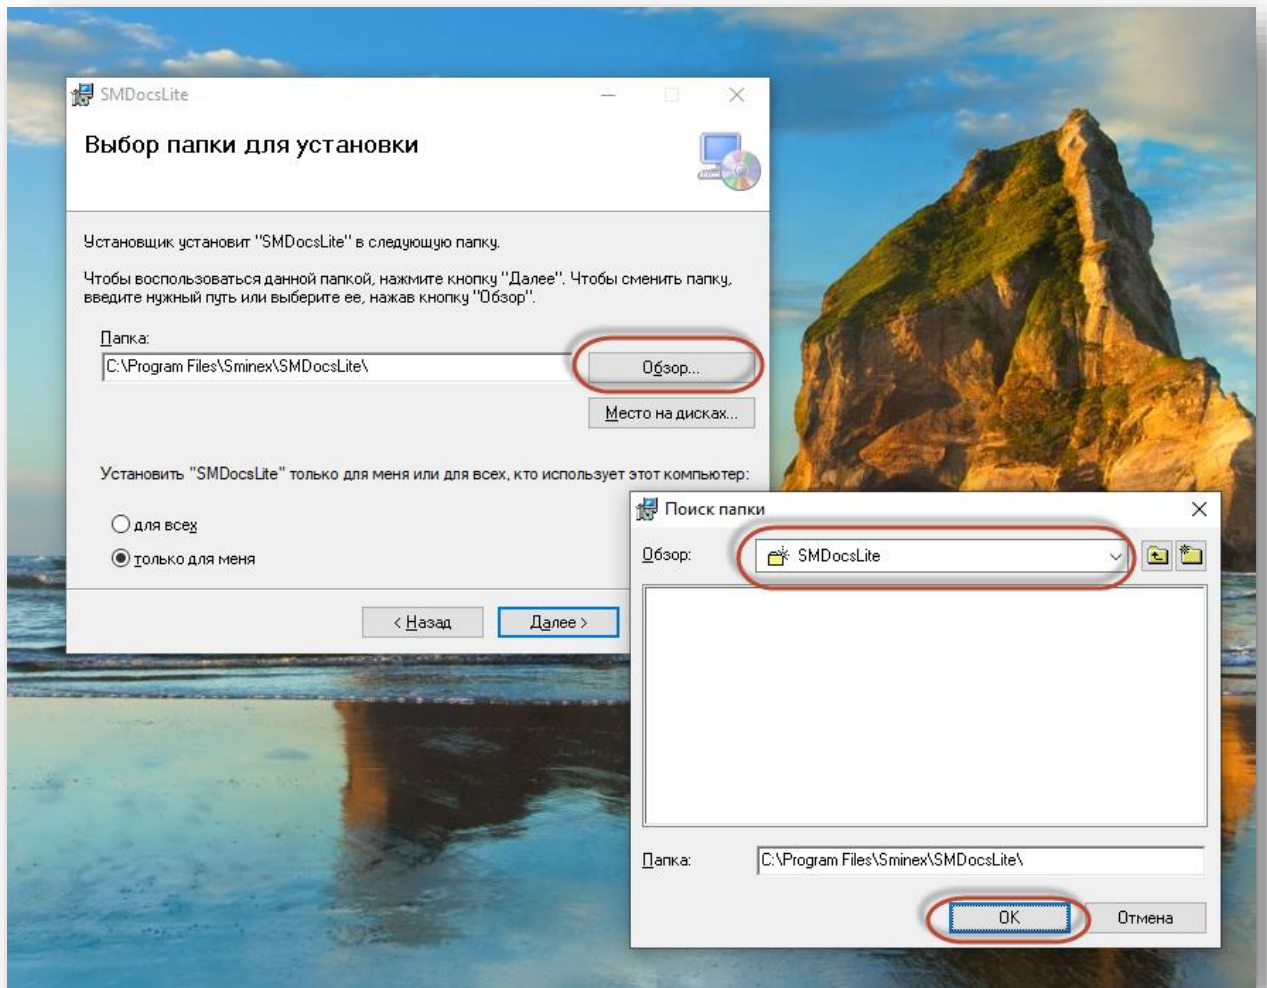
SMDocsLite

Выбор папки для установки

Установщик установит "SMDocsLite" в следующую папку.

Чтобы воспользоваться данной папкой, нажмите кнопку "Далее". Чтобы сменить папку, введите нужный путь или выберите ее, нажав кнопку "Обзор".

Папка:

C:\Program Files\Sminex\SMDocsLite\

Обзор...

Место на дисках...

Установить "SMDocsLite" только для меня или для всех, кто использует этот компьютер:

для всех

только для меня

< Назад

Далее >

Поиск папки

Обзор:

SMDocsLite

Папка:

C:\Program Files\Sminex\SMDocsLite\

OK

Отмена